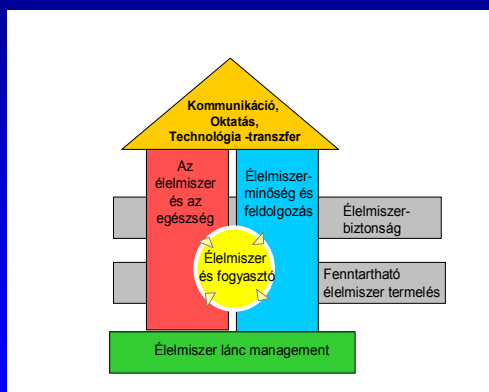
Kommunikáció, Oktatás, Technológia -transzfer

Az élelmiszer és az egészség

Élelmiszer-minőség és feldolgozás

Élelmiszer-biztonság

Élelmiszer és fogyasztó

Fenntartható élelmiszer termelés

Élelmiszer lánc management